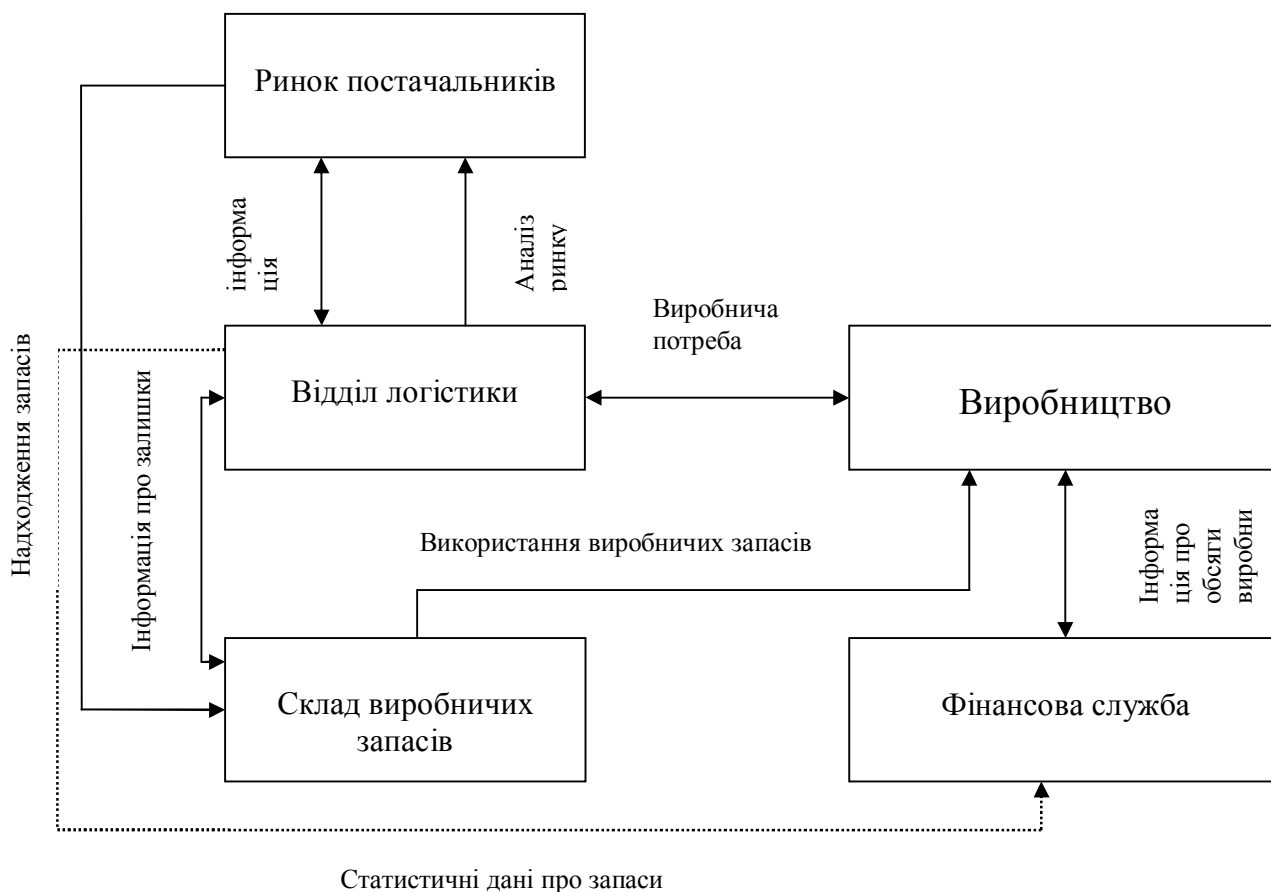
Ринок постачальників

інформа ція

Аналіз ринку

Надходження запасів

Інформація про залишки

Відділ логістики

Виробнича потреба

Виробництво

Використання виробничих запасів

Інформа ція про обсяги виробни

Склад виробничих запасів

Фінансова служба

Статистичні дані про запаси